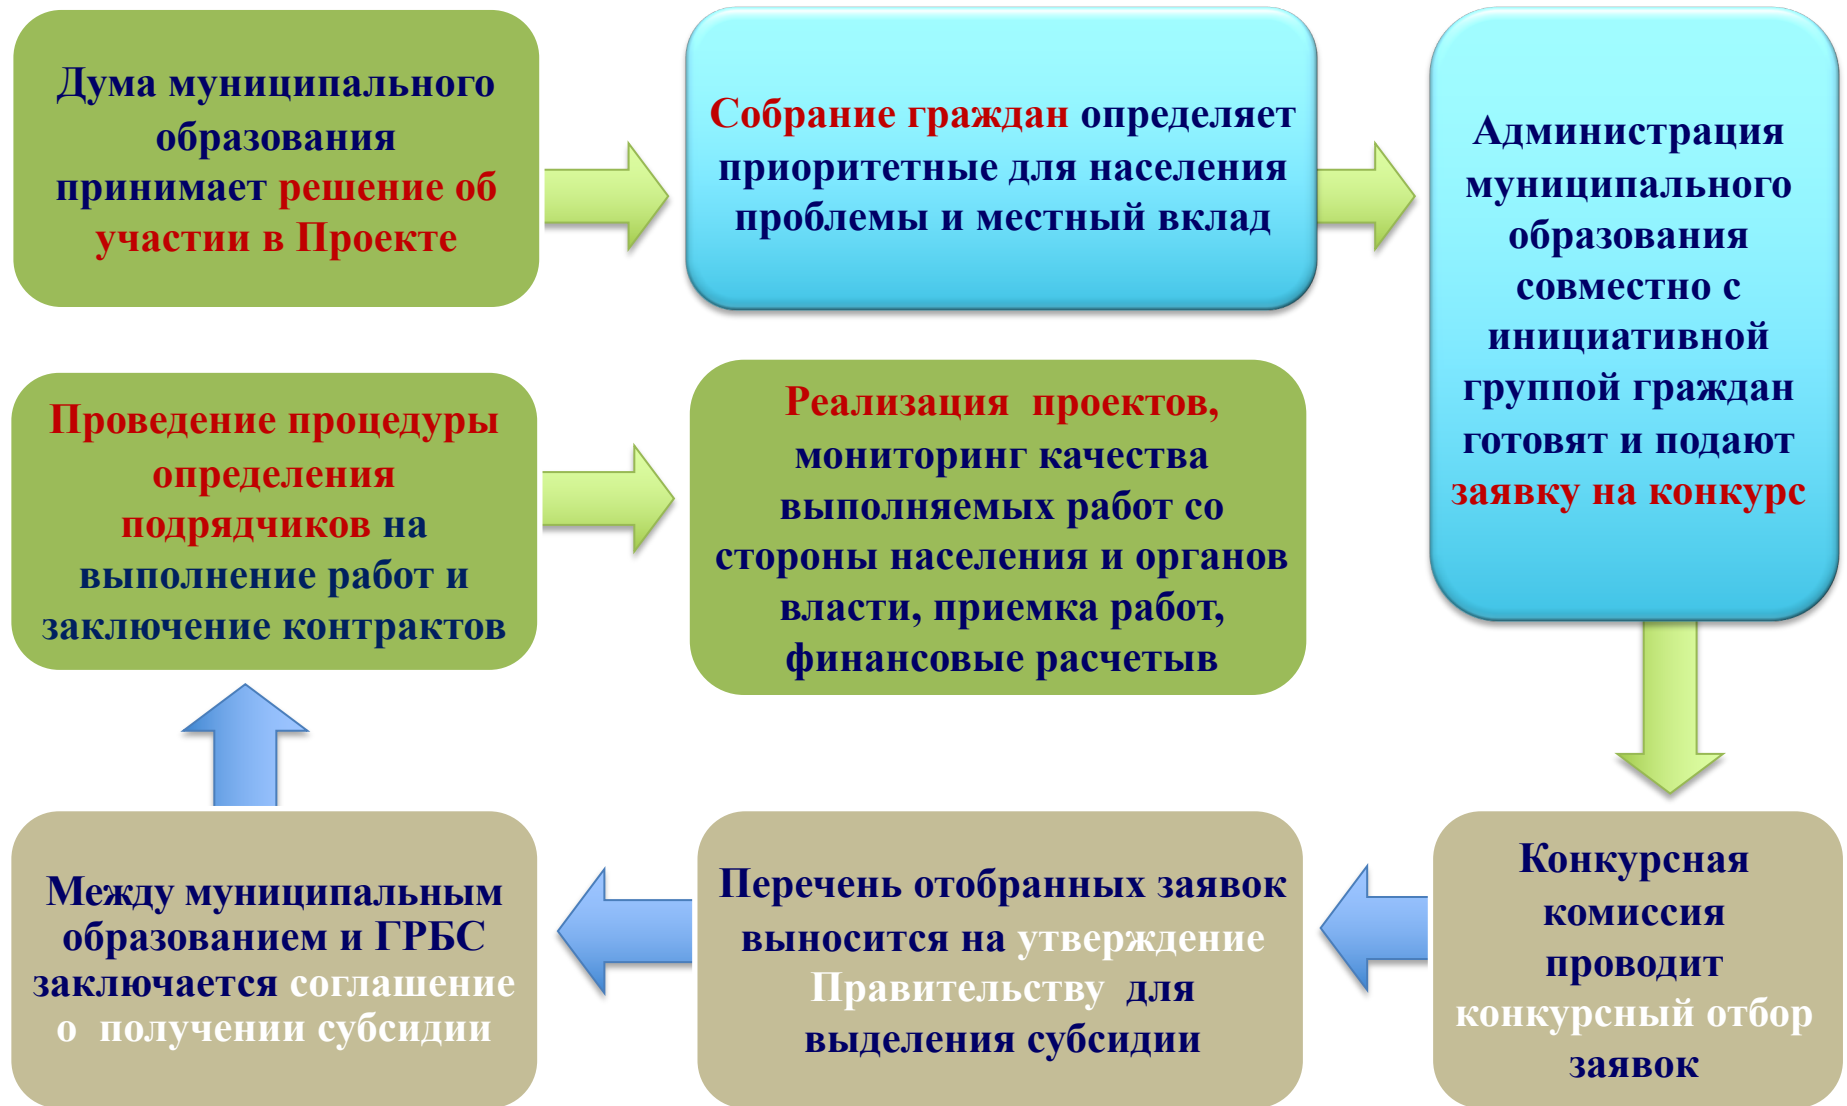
Дума муниципального образования принимает решение об участии в Проекте

Собрание граждан определяет приоритетные для населения проблемы и местный вклад

Администрация муниципального образования совместно с инициативной группой граждан готовят и подают заявку на конкурс

Проведение процедуры определения подрядчиков на выполнение работ и заключение контрактов

Реализация проектов, мониторинг качества выполняемых работ со стороны населения и органов власти, приемка работ, финансовые расчетыв

Между муниципальным образованием и ГРБС заключается соглашение о получении субсидии

Перечень отобранных заявок выносится на утверждение Правительству для выделения субсидии

Конкурсная комиссия проводит конкурсный отбор заявок